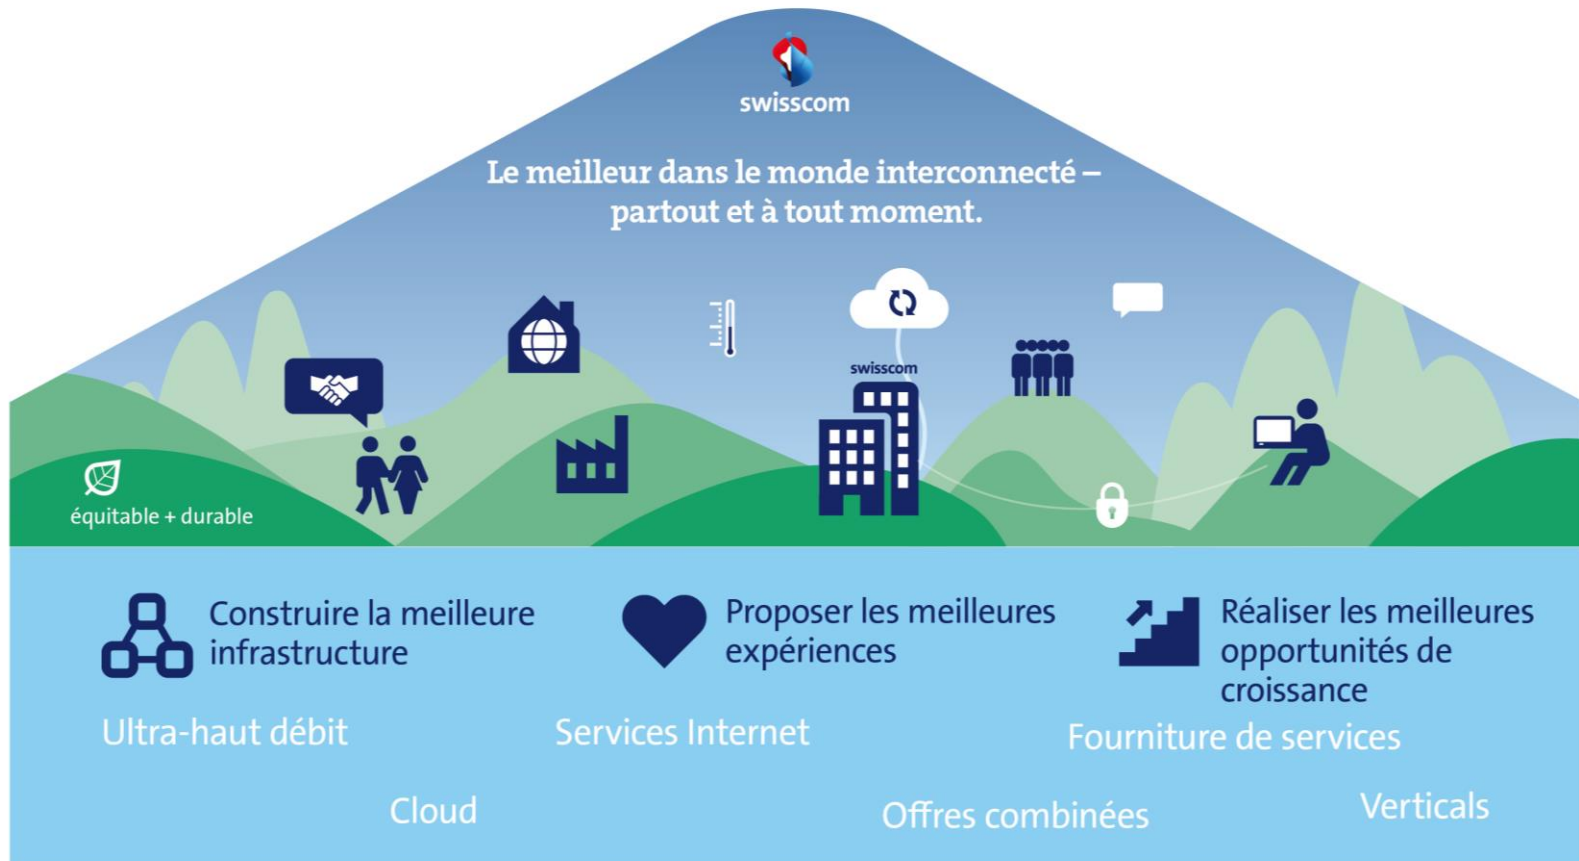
swisscom

Le meilleur dans le monde interconnecté – partout et à tout moment.

swisscom

équitable + durable

Construire la meilleure infrastructure

Proposer les meilleures expériences

Réaliser les meilleures opportunités de croissance

Ultra-haut débit

Services Internet

Fourniture de services

Cloud

Offres combinées

Verticals